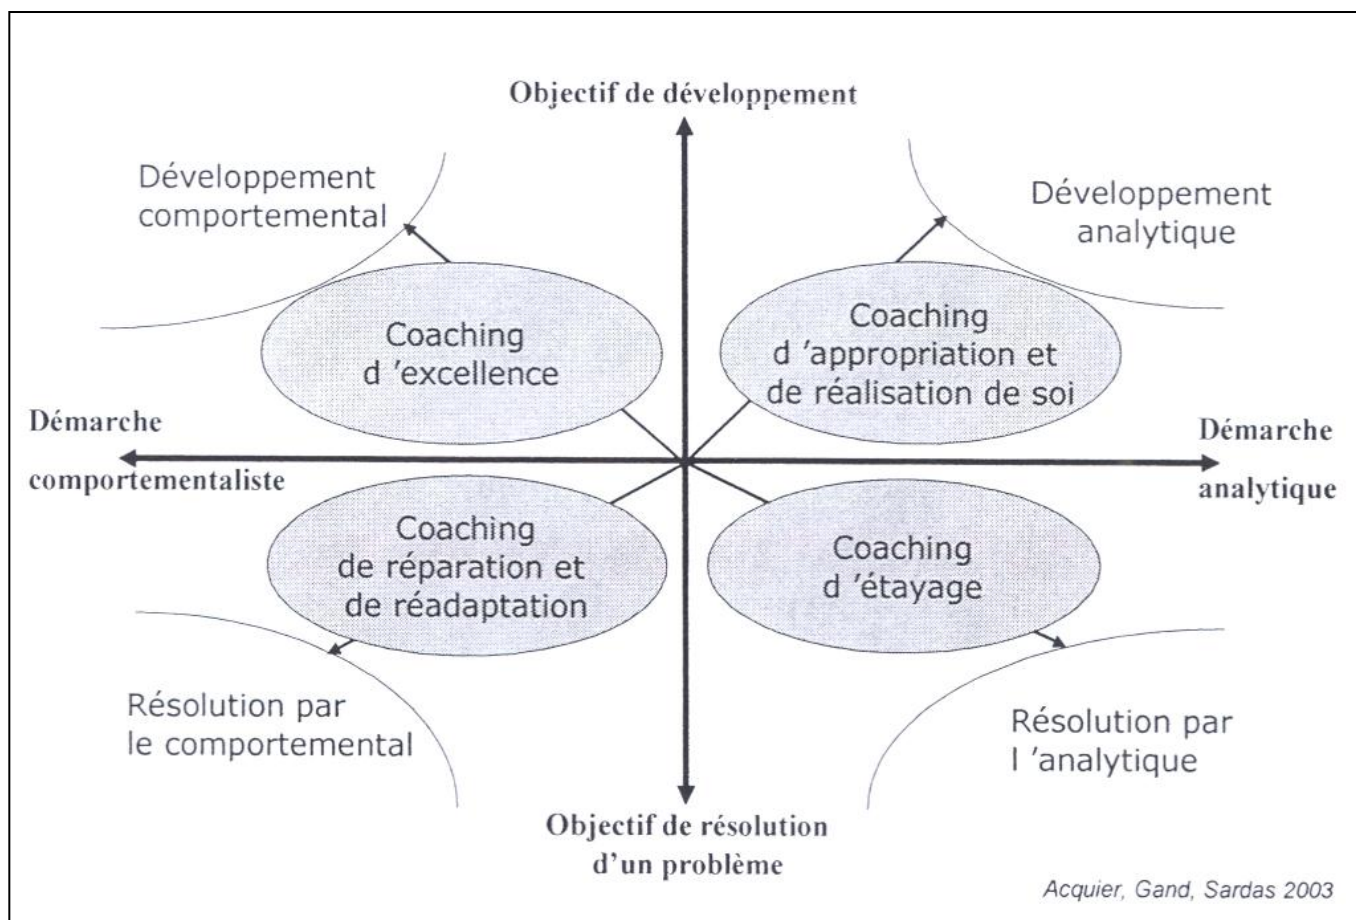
Objectif de développement

Développement comportemental

Développement analytique

Coaching d 'excellence

Coaching d 'appropriation et de réalisation de soi

Démarche comportementaliste

Démarche analytique

Coaching de réparation et de réadaptation

Coaching d 'étayage

Résolution par le comportemental

Résolution par l 'analytique

Objectif de résolution d'un problème

Acquier, Gand, Sardas 2003